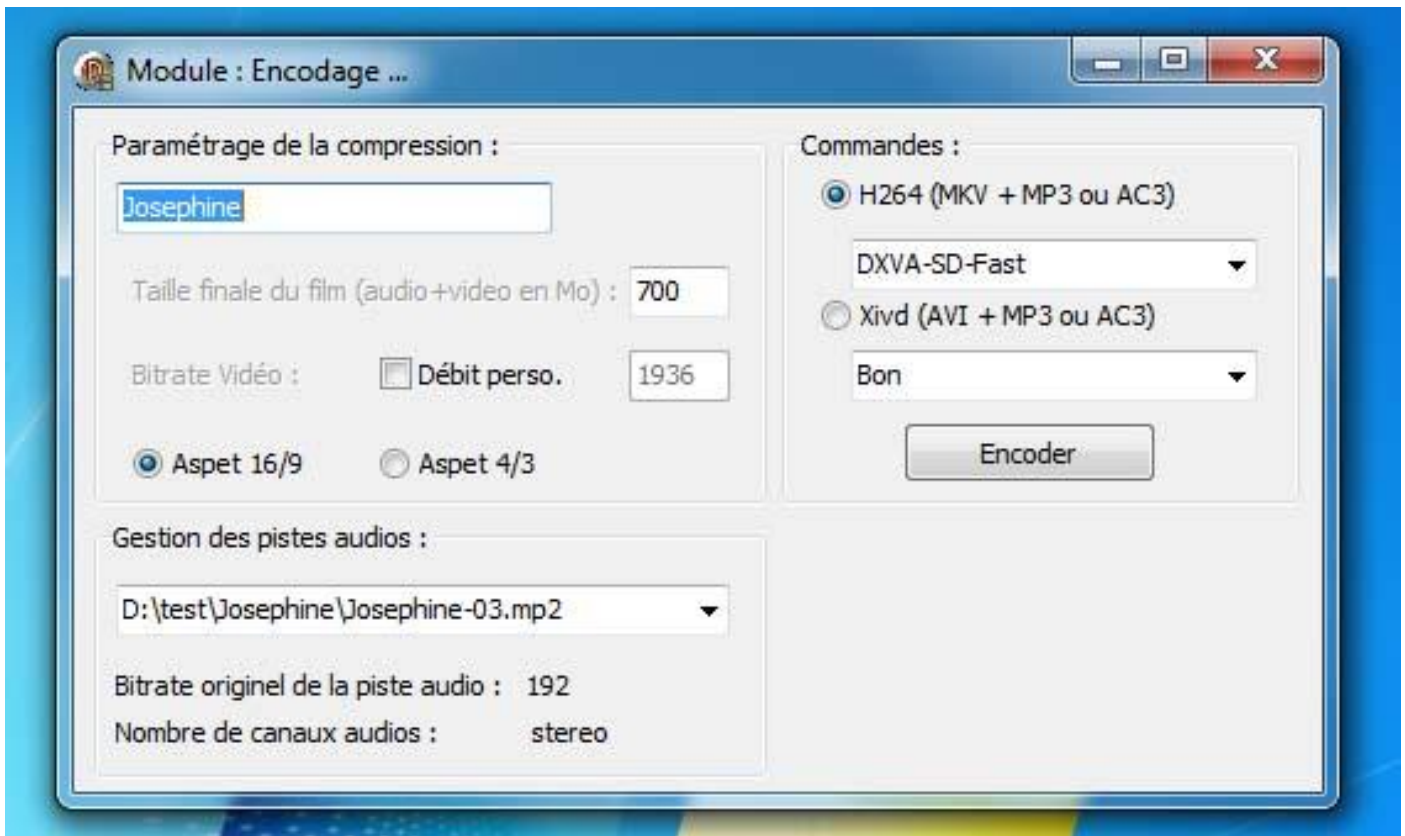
Module : Encodage ...

Paramétrage de la compression :

Josephine

Taille finale du film (audio+video en Mo) : 700

Bitrate Vidéo : Débit perso. 1936

Aspet 16/9 Aspet 4/3

Commandes :

H264 (MKV + MP3 ou AC3)

DXVA-SD-Fast

Xivd (AVI + MP3 ou AC3)

Bon

Encoder

Gestion des pistes audios :

D:\test\Josephine\Josephine-03.mp2

Bitrate originel de la piste audio : 192

Nombre de canaux audios : stereo